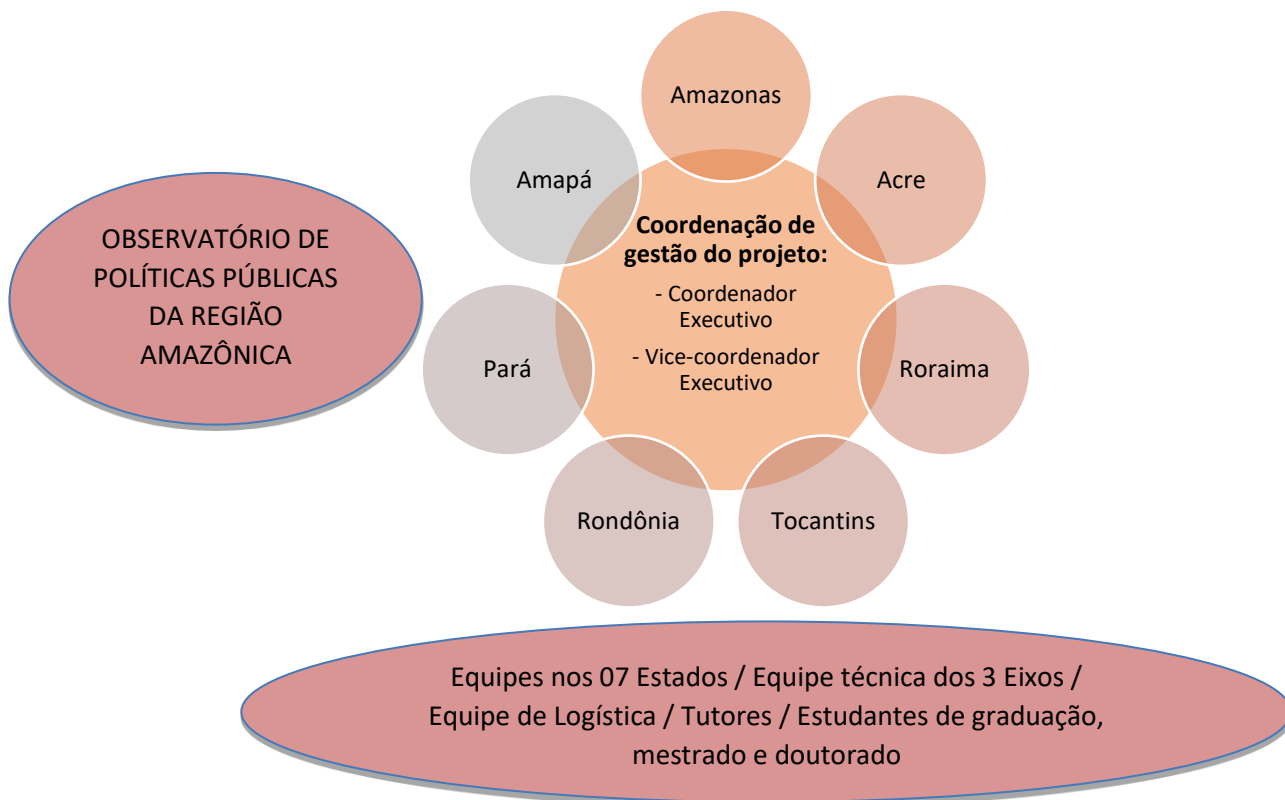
OBSERVATÓRIO DE POLÍTICAS PÚBLICAS DA REGIÃO AMAZÔNICA

Amazonas

Acre

Roraima

Tocantins

Rondônia

Pará

Amapá

**Coordenação de gestão do projeto:**

- Coordenador Executivo

- Vice-coordenador Executivo

Equipes nos 07 Estados / Equipe técnica dos 3 Eixos / Equipe de Logística / Tutores / Estudantes de graduação, mestrado e doutorado